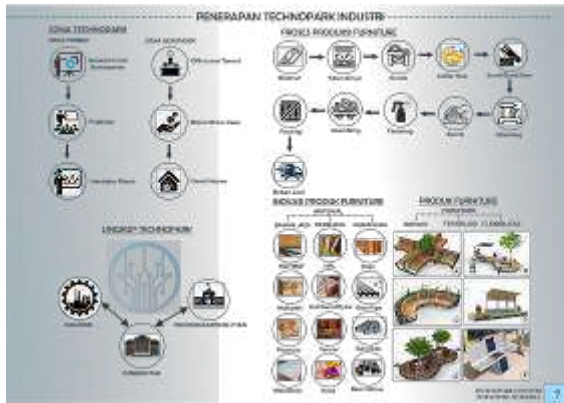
PENERAPAN TECHNOPARK INDUSTRI

ZONA TECHNOPARK

ZONA PRIMER

ZONA SEKUNDER

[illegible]

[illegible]

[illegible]

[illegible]

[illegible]

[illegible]

UNSUR TECHNOPARK

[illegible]

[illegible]

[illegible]

PROSES PRODUKSI FURNITURE

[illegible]

BAHAN PRODUK FURNITURE

MATERIAL

PRODUK FURNITURE

FURNITURE

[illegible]

7